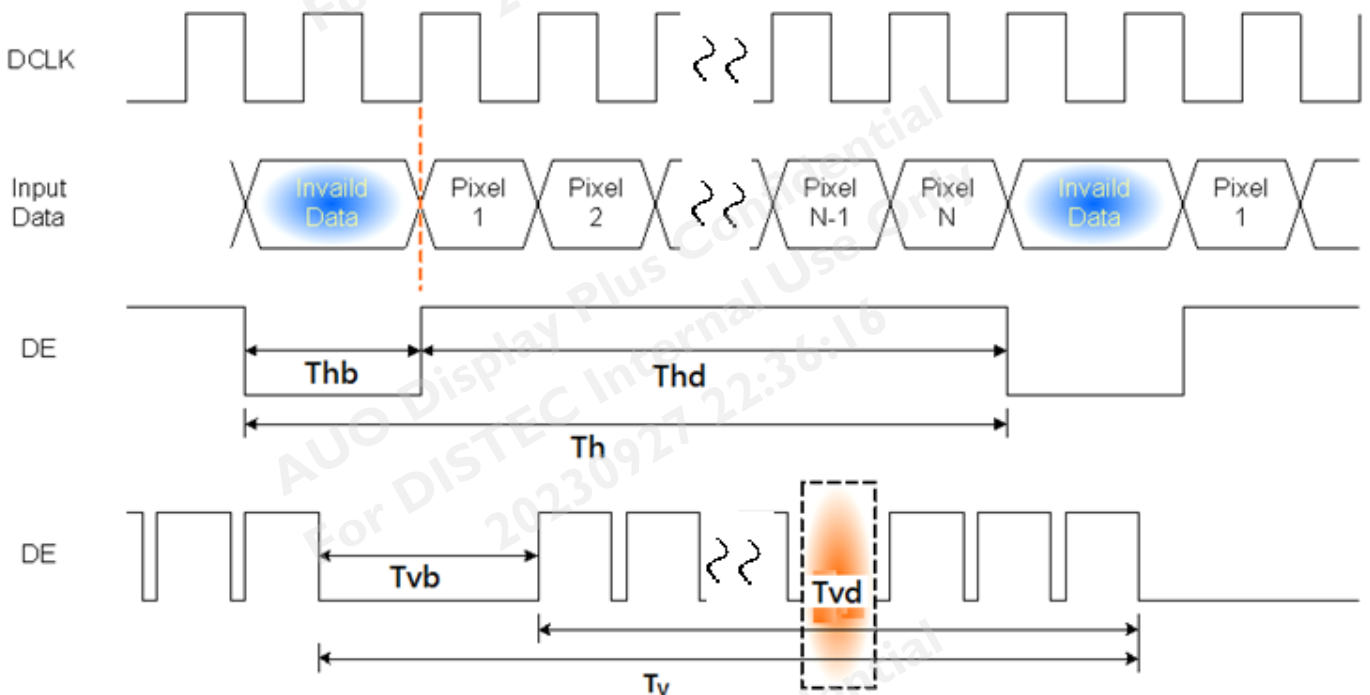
DCLK

Input Data

Invaild Data

Pixel 1

Pixel 2

Pixel N-1

Pixel N

Invaild Data

Pixel 1

DE

Thb

Thd

Th

DE

Tvb

Tvd

Tv

AUO Display Plus Confidential
For DISTEC Internal Use Only
20230927 22:36:16